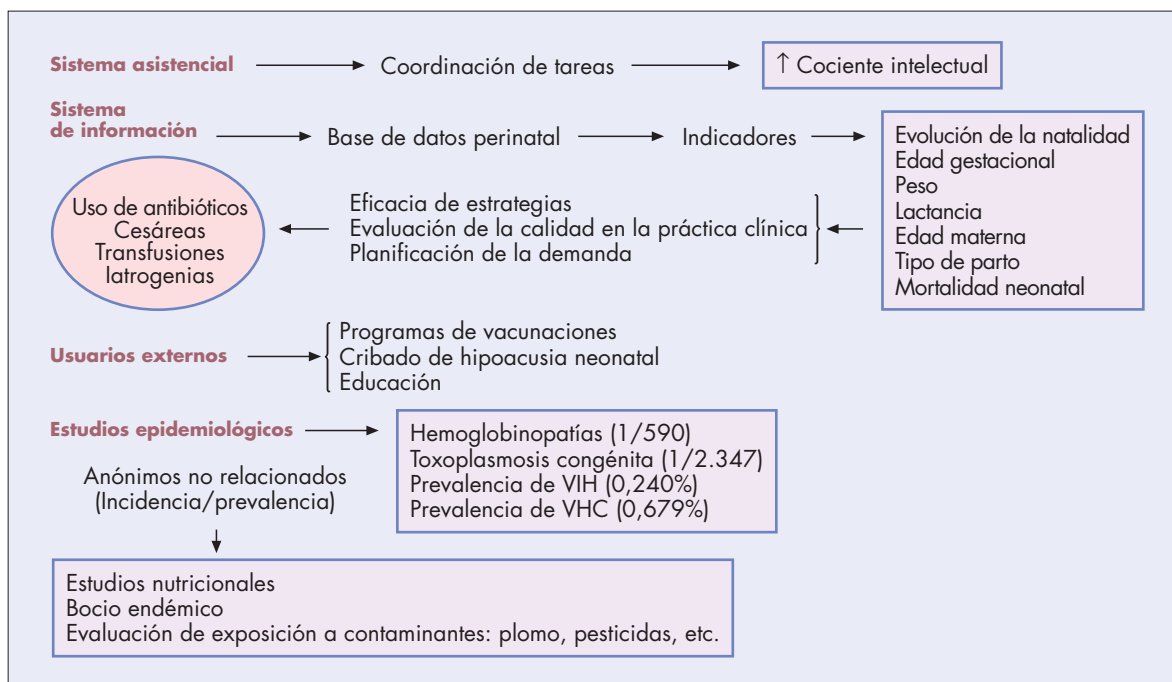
Sistema asistencial

Coordinación de tareas

↑ Cociente intelectual

Sistema de información

Base de datos perinatal

Indicadores

Evolución de la natalidad
Edad gestacional
Peso
Lactancia
Edad materna
Tipo de parto
Mortalidad neonatal

Eficacia de estrategias
Evaluación de la calidad en la práctica clínica
Planificación de la demanda

Uso de antibióticos
Cesáreas
Transfusiones
Iatrogenias

Usuarios externos

Programas de vacunaciones
Cribado de hipoacusia neonatal
Educación

Estudios epidemiológicos

Hemoglobinopatías (1/590)
Toxoplasmosis congénita (1/2.347)
Prevalencia de VIH (0,240%)
Prevalencia de VHC (0,679%)

Anónimos no relacionados
(Incidencia/prevalencia)

Estudios nutricionales
Bocio endémico
Evaluación de exposición a contaminantes: plomo, pesticidas, etc.